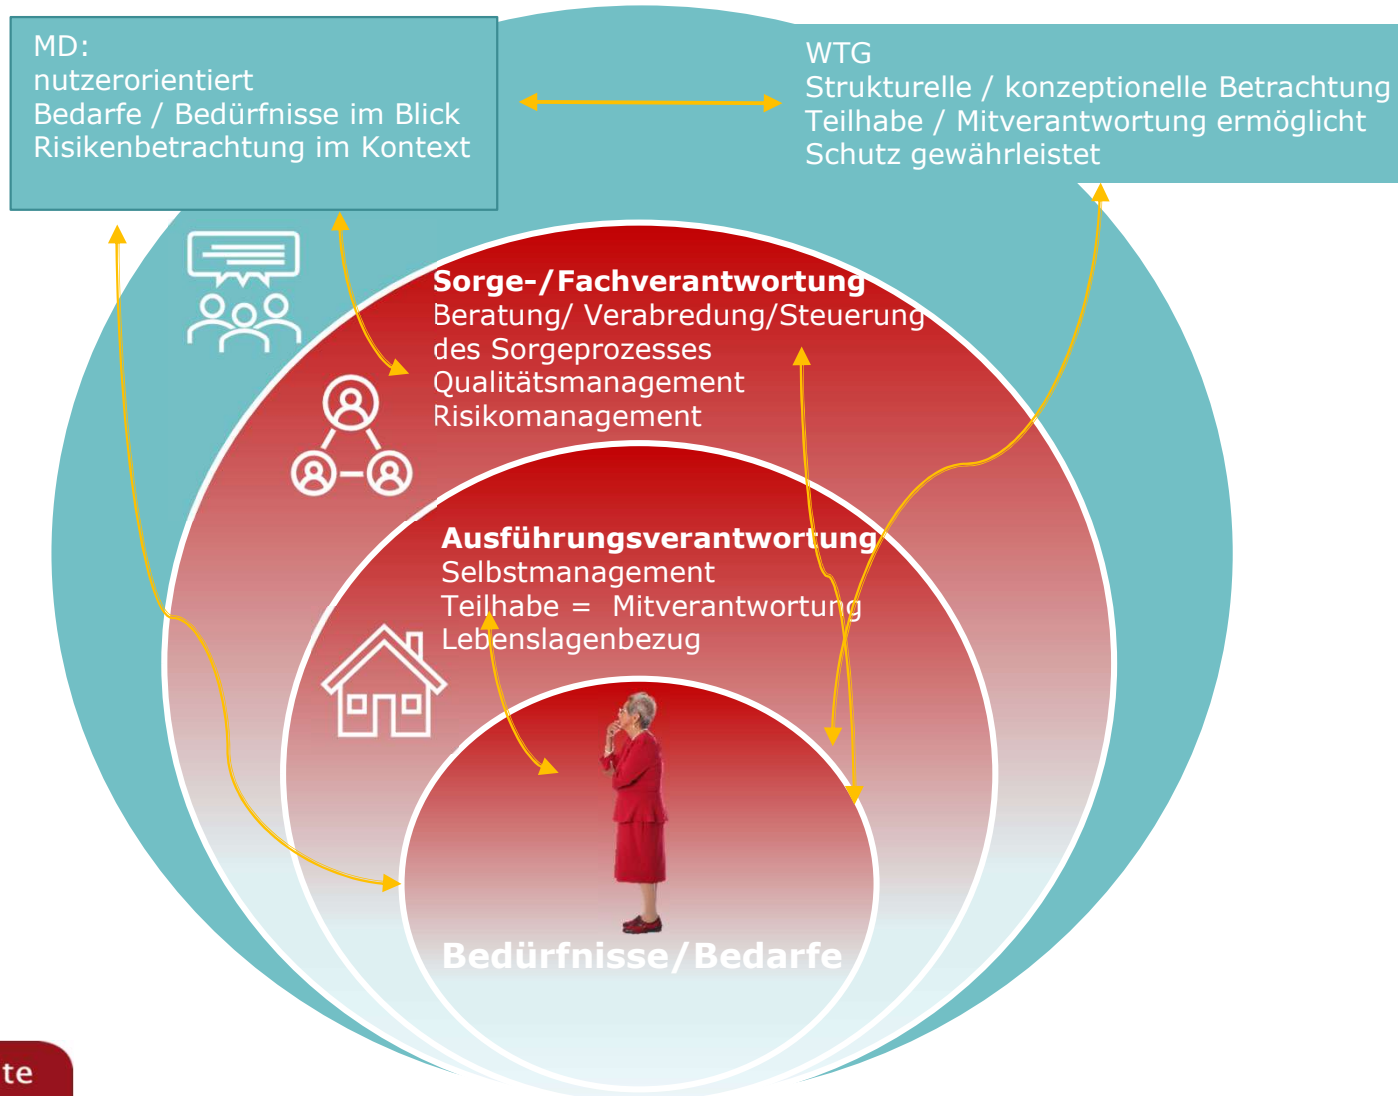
MD:
nutzerorientiert
Bedarfe / Bedürfnisse im Blick
Risikenbetrachtung im Kontext

WTG
Strukturelle / konzeptionelle Betrachtung
Teilhabe / Mitverantwortung ermöglicht
Schutz gewährleistet

Sorge-/Fachverantwortung
Beratung/ Verabredung/Steuerung des Sorgeprozesses
Qualitätsmanagement
Risikomanagement

Ausführungsverantwortung
Selbstmanagement
Teilhabe = Mitverantwortung
Lebenslagenbezug

Bedürfnisse/Bedarfe

te